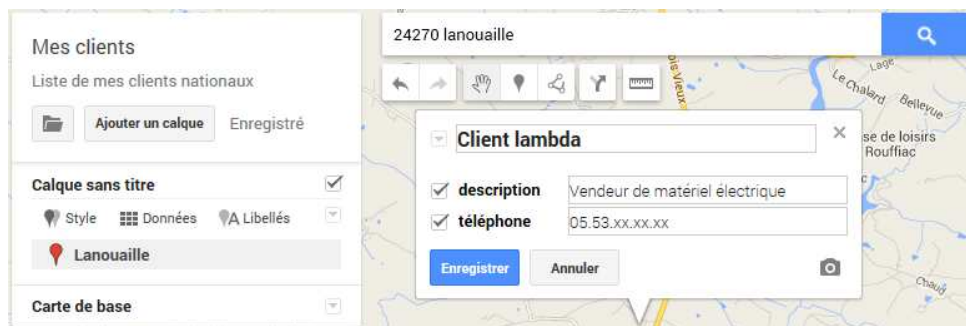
Mes clients

Liste de mes clients nationaux

Ajouter un calque

Enregistré

Calque sans titre

Style

Données

Libellés

Lanouaille

Carte de base

24270 lanouaille

Client lambda

description

Vendeur de matériel électrique

téléphone

05.53.xx.xx.xx

Enregistrer

Annuler

Lage

Le Chalard

Bellevue

se de loisirs

Rouffiac

Chaug